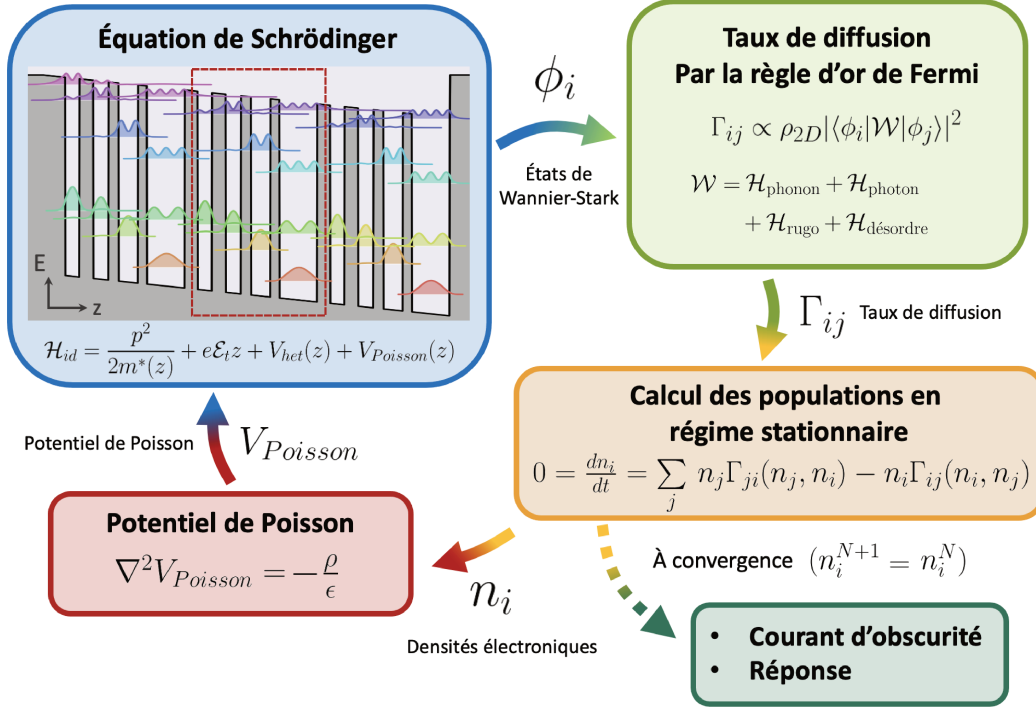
Équation de Schrödinger

E

z

$\mathcal{H}_{id} = \frac{p^2}{2m^*(z)} + e\mathcal{E}_t z + V_{het}(z) + V_{Poisson}(z)$

$\phi_i$

États de Wannier-Stark

Taux de diffusion
Par la règle d'or de Fermi

$\Gamma_{ij} \propto \rho_{2D} |\langle \phi_i | \mathcal{W} | \phi_j \rangle|^2$

$\mathcal{W} = \mathcal{H}_{\text{phonon}} + \mathcal{H}_{\text{photon}} + \mathcal{H}_{\text{rugo}} + \mathcal{H}_{\text{désordre}}$

$\Gamma_{ij}$ Taux de diffusion

Calcul des populations en régime stationnaire

$0 = \frac{dn_i}{dt} = \sum_j n_j \Gamma_{ji}(n_j, n_i) - n_i \Gamma_{ij}(n_i, n_j)$

Potentiel de Poisson

$V_{Poisson}$

Potentiel de Poisson

$\nabla^2 V_{Poisson} = -\frac{\rho}{\epsilon}$

$n_i$

Densités électroniques

À convergence $(n_i^{N+1} = n_i^N)$

• Courant d'obscurité
• Réponse